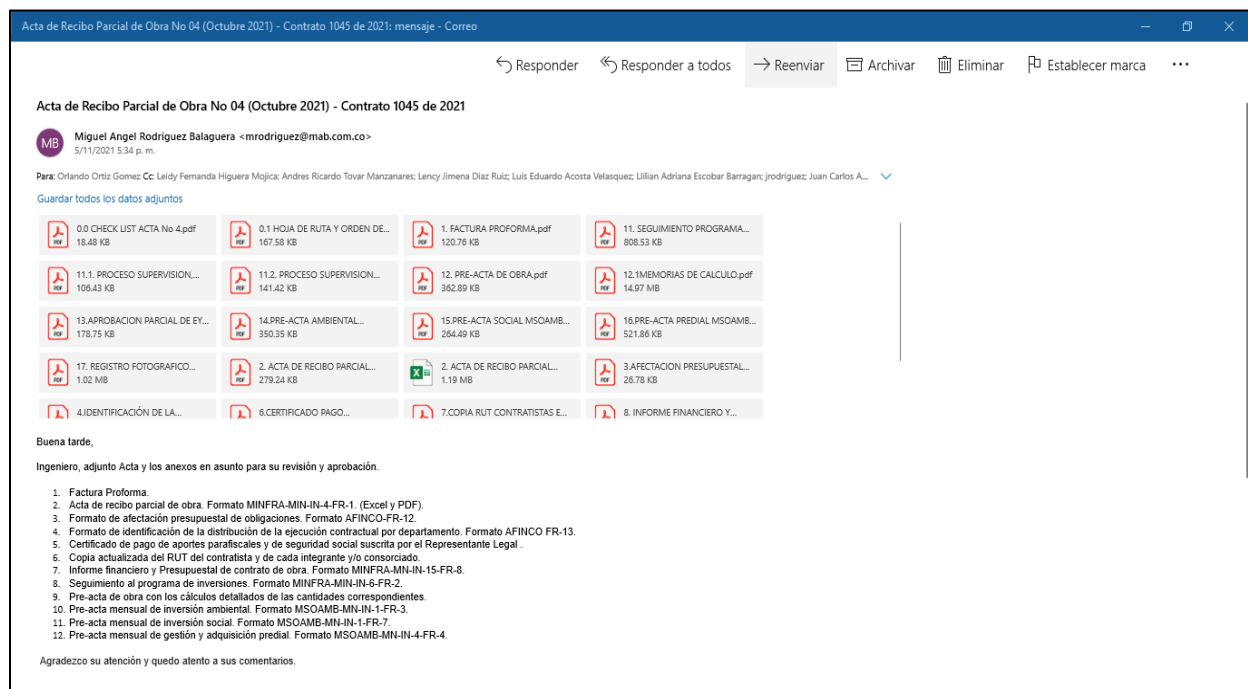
Acta de Recibo Parcial de Obra No 04 (Octubre 2021) - Contrato 1045 de 2021: mensaje - Correo

Responder   Responder a todos   Reenviar   Archivar   Eliminar   Establecer marca   ···

Acta de Recibo Parcial de Obra No 04 (Octubre 2021) - Contrato 1045 de 2021

MB Miguel Angel Rodriguez Balaguera <mrodriguez@mab.com.co>
5/11/2021 5:34 p. m.

Para: Orlando Ortiz Gomez Cc: Leidy Fernanda Higuera Mojica; Andres Ricardo Tovar Manzanares; Lency Jimena Diaz Ruiz; Luis Eduardo Acosta Velasquez; Lilian Adriana Escobar Barragan; jrodriguez; Juan Carlos A...

Guardar todos los datos adjuntos

0.0 CHECK LIST ACTA No 4.pdf
18.48 KB
0.1 HOJA DE RUTA Y ORDEN DE...
167.58 KB
1. FACTURA PROFORMA.pdf
120.76 KB
11. SEGUIMIENTO PROGRAMA...
808.53 KB
11.1. PROCESO SUPERVISION,...
106.43 KB
11.2. PROCESO SUPERVISION...
141.42 KB
12. PRE-ACTA DE OBRA.pdf
362.89 KB
12.1MEMORIAS DE CALCULO.pdf
14.97 MB
13.APROBACION PARCIAL DE EY...
178.75 KB
14.PRE-ACTA AMBIENTAL...
350.35 KB
15.PRE-ACTA SOCIAL MSOAMB...
264.49 KB
16.PRE-ACTA PREDIAL MSOAMB...
521.86 KB
17. REGISTRO FOTOGRAFICO...
1.02 MB
2. ACTA DE RECIBO PARCIAL...
279.24 KB
2. ACTA DE RECIBO PARCIAL...
1.19 MB
3.AFECTACION PRESUPUESTAL...
26.78 KB
4.IDENTIFICACIÓN DE LA...
6.CERTIFICADO PAGO...
7.COPIA RUT CONTRATISTAS E...
8. INFORME FINANCIERO Y...

Buena tarde,

Ingeniero, adjunto Acta y los anexos en asunto para su revisión y aprobación.

1. Factura Proforma.
2. Acta de recibo parcial de obra. Formato MINFRA-MIN-IN-4-FR-1. (Excel y PDF).
3. Formato de afectación presupuestal de obligaciones. Formato AFINCO-FR-12.
4. Formato de identificación de la distribución de la ejecución contractual por departamento. Formato AFINCO FR-13.
5. Certificado de pago de aportes parafiscales y de seguridad social suscrita por el Representante Legal .
6. Copia actualizada del RUT del contratista y de cada integrante y/o consorciado.
7. Informe financiero y Presupuestal de contrato de obra. Formato MINFRA-MN-IN-15-FR-8.
8. Seguimiento al programa de inversiones. Formato MINFRA-MIN-IN-6-FR-2.
9. Pre-acta de obra con los cálculos detallados de las cantidades correspondientes.
10. Pre-acta mensual de inversión ambiental. Formato MSOAMB-MN-IN-1-FR-3.
11. Pre-acta mensual de inversión social. Formato MSOAMB-MN-IN-1-FR-7.
12. Pre-acta mensual de gestión y adquisición predial. Formato MSOAMB-MN-IN-4-FR-4.

Agradezco su atención y quedo atento a sus comentarios.